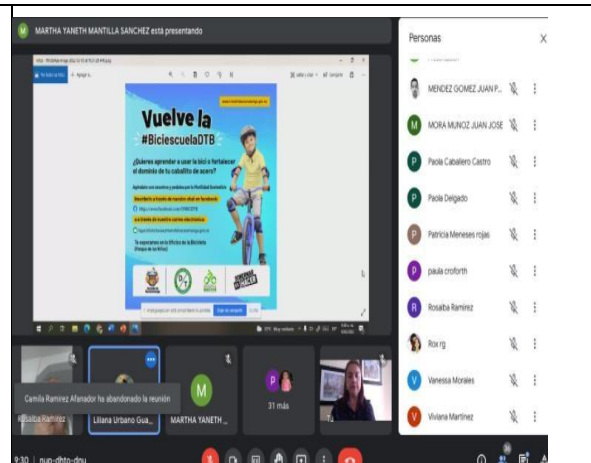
MARTHA YANETH MANTILLA SANCHEZ está presentando

Vuelve la #BiciescuelaDTB

¿Quieres aprender a usar la bici o fortalecer el dominio de tu caballito de acero?

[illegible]

Personas

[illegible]

MENDEZ GOMEZ JUAN P...

MORA MUNOZ JUAN JOSE

Paola Caballero Castro

Paola Delgado

Patricia Meneses rojas

paula croforth

Rosalba Ramirez

Rox rg

Vanessa Morales

Viviana Martinez

Camila Ramirez Afanador ha abandonado la reunión

Rosalba Ramirez

Liliana Urbano Gua...

MARTHA YANETH ...

31 más

Tú

9:30 | nup-dhto-dou